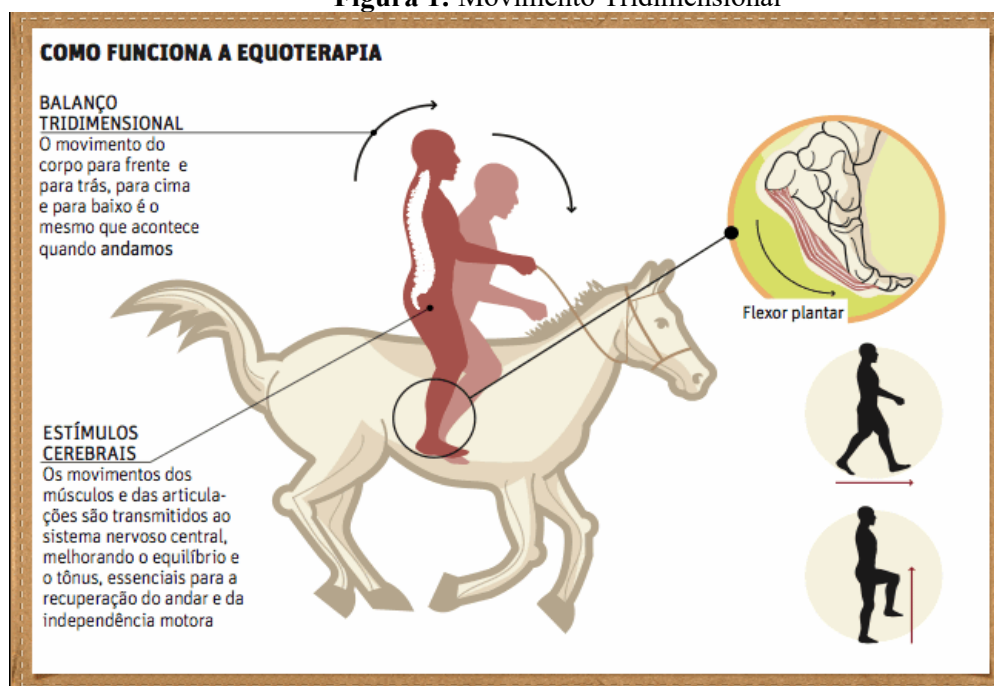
**Figura 1:** Movimento Tridimensional

COMO FUNCIONA A EQUOTERAPIA

BALANÇO TRIDIMENSIONAL
O movimento do corpo para frente e para trás, para cima e para baixo é o mesmo que acontece quando **andamos**

ESTÍMULOS CEREBRAIS
Os movimentos dos músculos e das articulações são transmitidos ao sistema nervoso central, melhorando o equilíbrio e o tônus, essenciais para a recuperação do andar e da independência motora

Flexor plantar